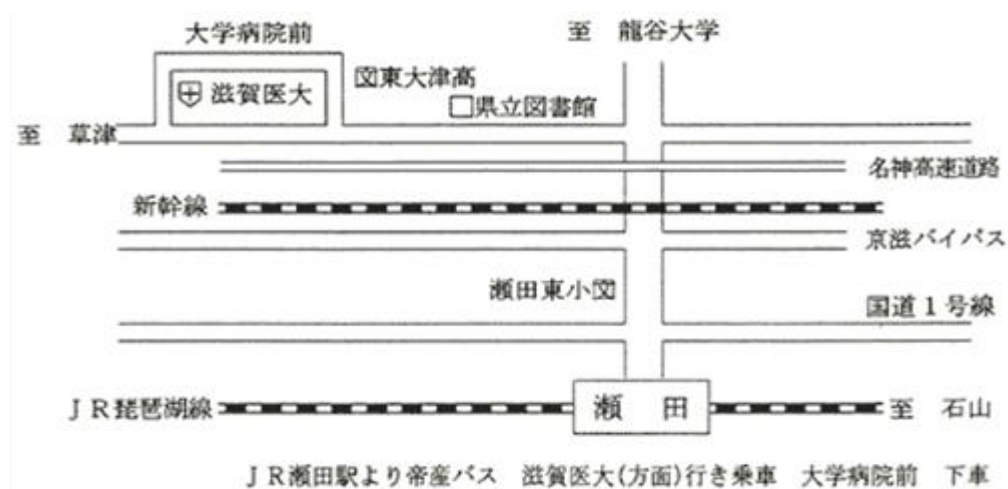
大学病院前

至　龍谷大学

滋賀医大

東大津高

県立図書館

至　草津

名神高速道路

新幹線

京滋バイパス

瀬田東小

国道１号線

ＪＲ琵琶湖線

瀬　田

至　石山

ＪＲ瀬田駅より帝産バス　滋賀医大(方面)行き乗車　大学病院前　下車